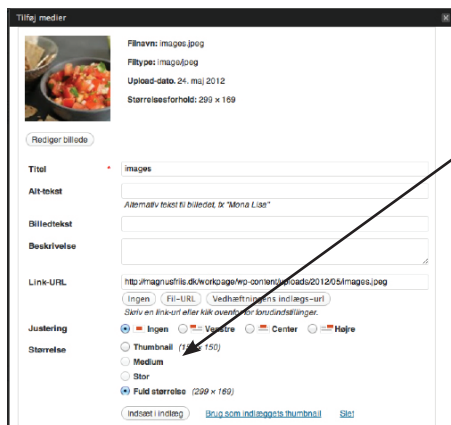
Tilføj medier

Filnavn: images.jpeg

Filtype: image/jpeg

Upload-dato: 24. maj 2012

Størrelsesforhold: 299 × 169

Rediger billede

Titel *

images

Alt-tekst

Alternativ tekst til billedet, fx "Mona Lisa"

Billedtekst

Beskrivelse

Link-URL

http://magnusfriis.dk/workpage/wp-content/uploads/2012/05/images.jpeg

Ingen

Fil-URL

Vedhæftningens indlægs-url

Skriv en link-url eller klik ovenfor for forudindstillinger.

Justering

Ingen

Venstre

Center

Højre

Størrelse

Thumbnail (1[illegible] × 150)

Medium

Stor

Fuld størrelse (299 × 169)

Indsæt i indlæg

Brug som indlæggets thumbnail

Slet